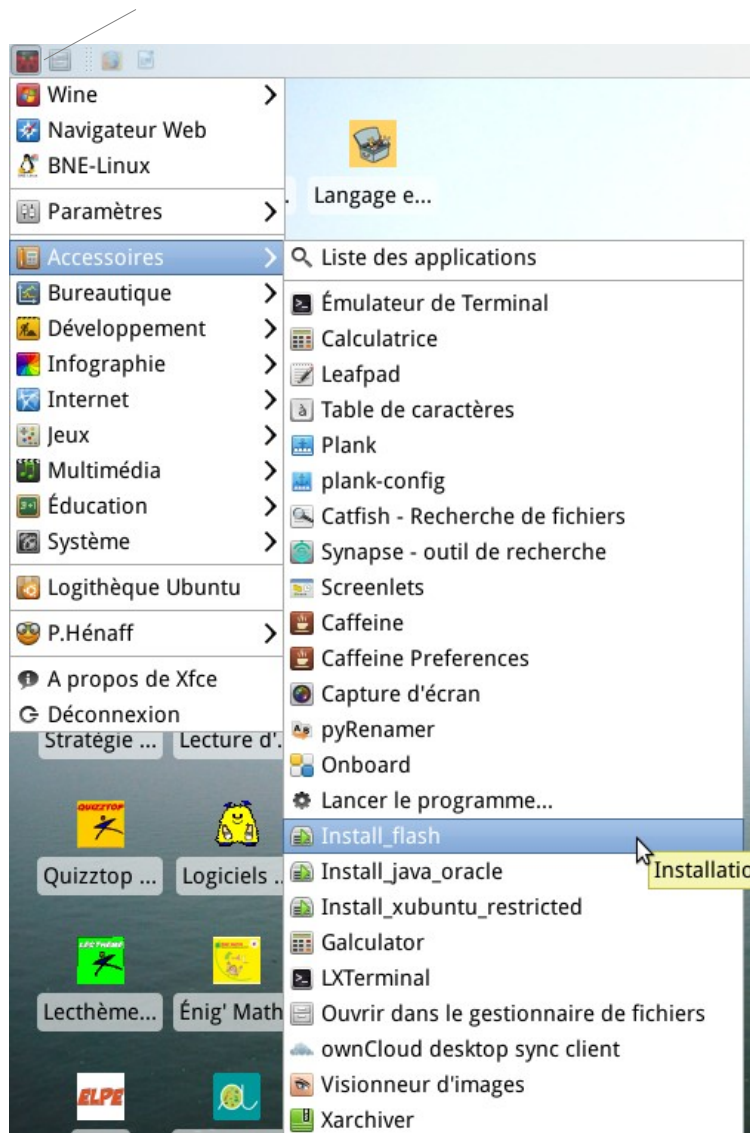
Wine
Navigateur Web
BNE-Linux
Paramètres
Accessoires
Bureautique
Développement
Infographie
Internet
Jeux
Multimédia
Éducation
Système
Logithèque Ubuntu
P.Hénaff
A propos de Xfce
Déconnexion

Langage e...

Liste des applications
Émulateur de Terminal
Calculatrice
Leafpad
Table de caractères
Plank
plank-config
Catfish - Recherche de fichiers
Synapse - outil de recherche
Screenlets
Caffeine
Caffeine Preferences
Capture d'écran
pyRenamer
Onboard
Lancer le programme...
Install_flash
Install_java_oracle
Install_xubuntu_restricted
Galculator
LXTerminal
Ouvrir dans le gestionnaire de fichiers
ownCloud desktop sync client
Visionneur d'images
Xarchiver

Installatio

Stratégie ...
Lecture d'.
QUIZZTOP
Quizztop ...
Logiciels ...
LECTHÈME
Lecthème...
Énig' Math
ELPE